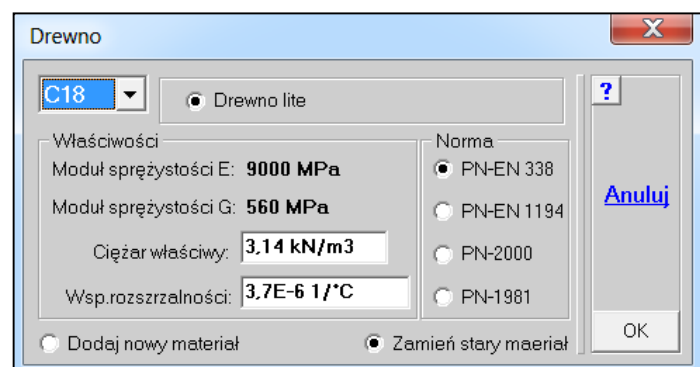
Drewno

X

C18

Drewno lite

?

Właściwości

Moduł sprężystości E: 9000 MPa

Moduł sprężystości G: 560 MPa

Ciężar właściwy: 3,14 kN/m3

Wsp.rozszrzalności: 3,7E-6 1/°C

Norma

PN-EN 338

PN-EN 1194

PN-2000

PN-1981

Anuluj

OK

Dodaj nowy materiał

Zamień stary maeriał